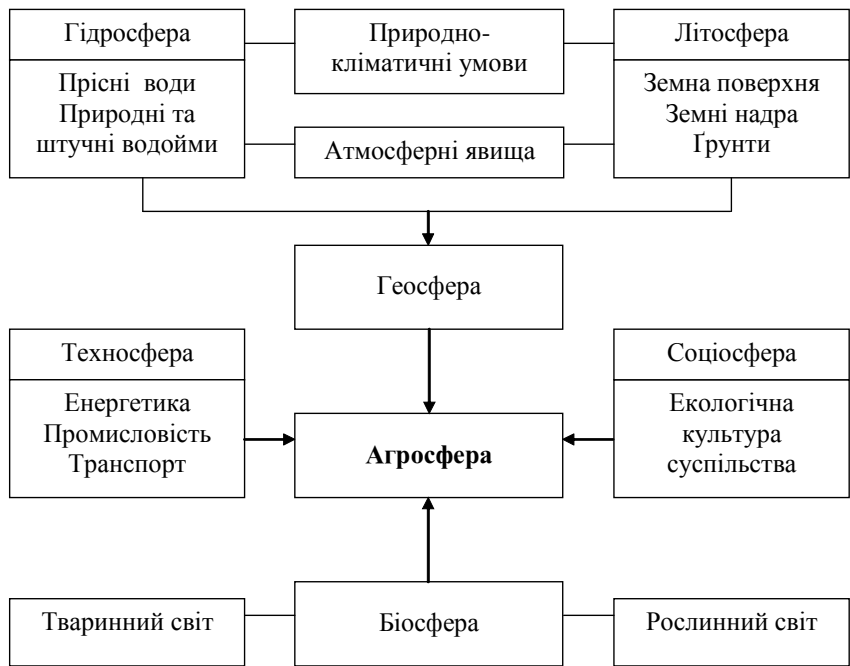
Гідросфера

Прісні води
Природні та
штучні водойми

Природно-
кліматичні умови

Атмосферні явища

Літосфера

Земна поверхня
Земні надра
Ґрунти

Геосфера

Техносфера

Енергетика
Промисловість
Транспорт

Агросфера

Соціосфера

Екологічна
культура
суспільства

Тваринний світ

Біосфера

Рослинний світ